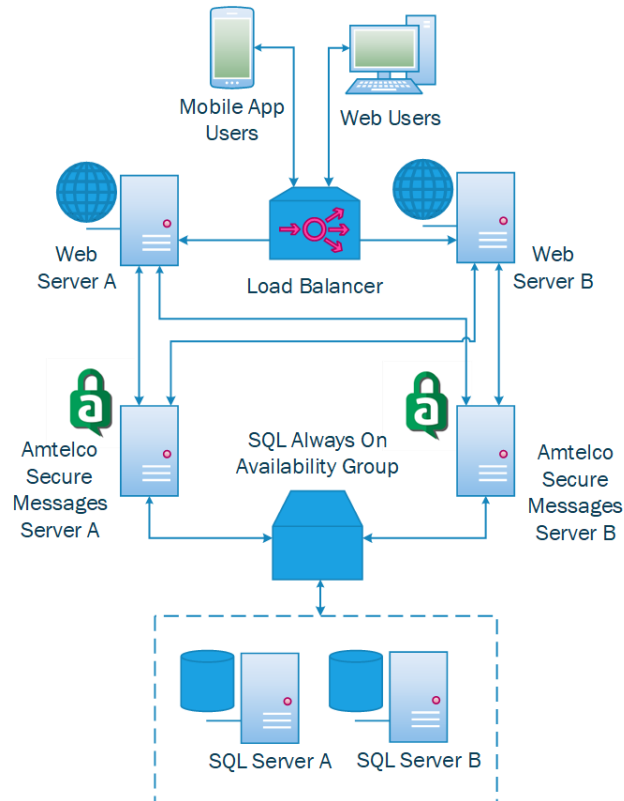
Mobile App Users

Web Users

Web Server A

Load Balancer

Web Server B

Amtelco Secure Messages Server A

SQL Always On Availability Group

Amtelco Secure Messages Server B

SQL Server A

SQL Server B